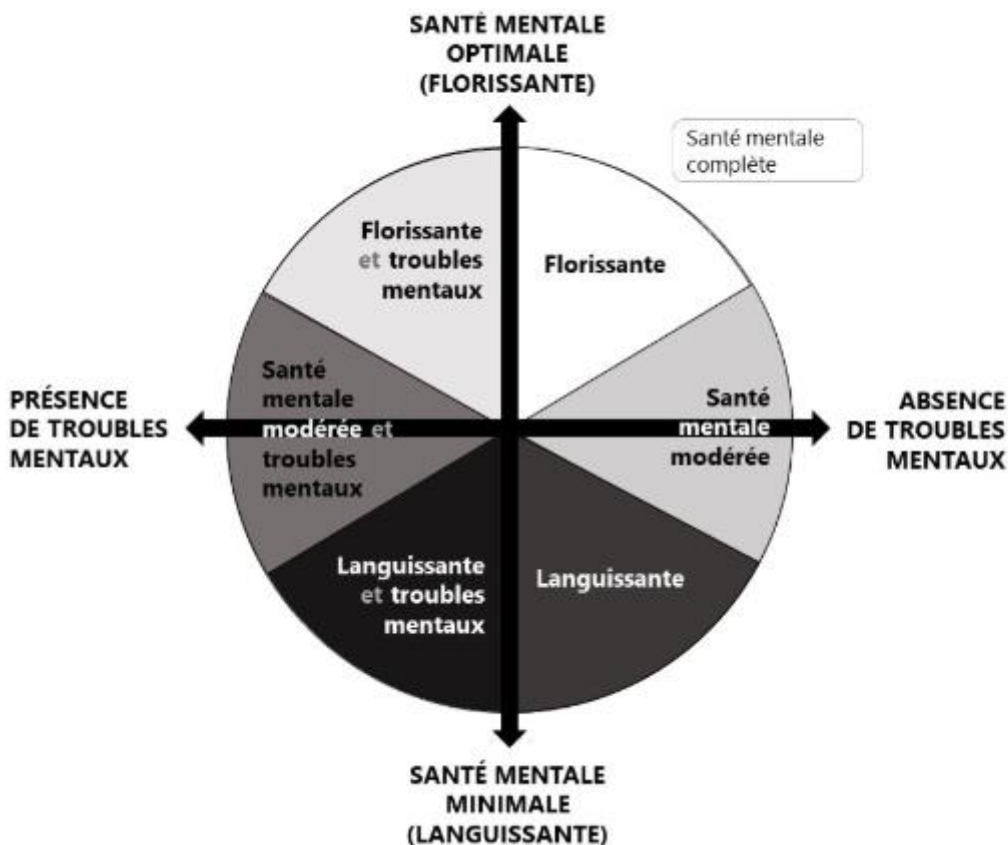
SANTÉ MENTALE OPTIMALE (FLORISSANTE)

Santé mentale complète

Florissante et troubles mentaux

Florissante

PRÉSENCE DE TROUBLES MENTAUX

Santé mentale modérée et troubles mentaux

Santé mentale modérée

ABSENCE DE TROUBLES MENTAUX

Languissante et troubles mentaux

Languissante

SANTÉ MENTALE MINIMALE (LANGUISSANTE)